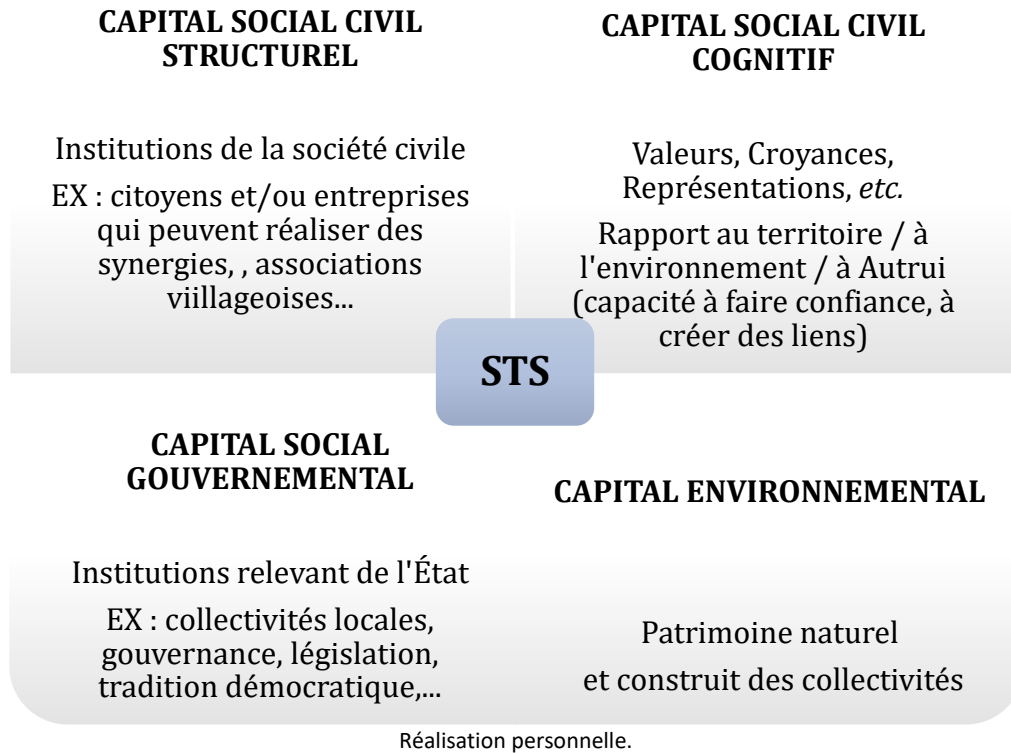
CAPITAL SOCIAL CIVIL STRUCTUREL

Institutions de la société civile

EX : citoyens et/ou entreprises qui peuvent réaliser des synergies, , associations viillageoises...

CAPITAL SOCIAL CIVIL COGNITIF

Valeurs, Croyances, Représentations, *etc.*

Rapport au territoire / à l'environnement / à Autrui (capacité à faire confiance, à créer des liens)

STS

CAPITAL SOCIAL GOUVERNEMENTAL

Institutions relevant de l'État

EX : collectivités locales, gouvernance, législation, tradition démocratique,...

CAPITAL ENVIRONNEMENTAL

Patrimoine naturel

et construit des collectivités

Réalisation personnelle.